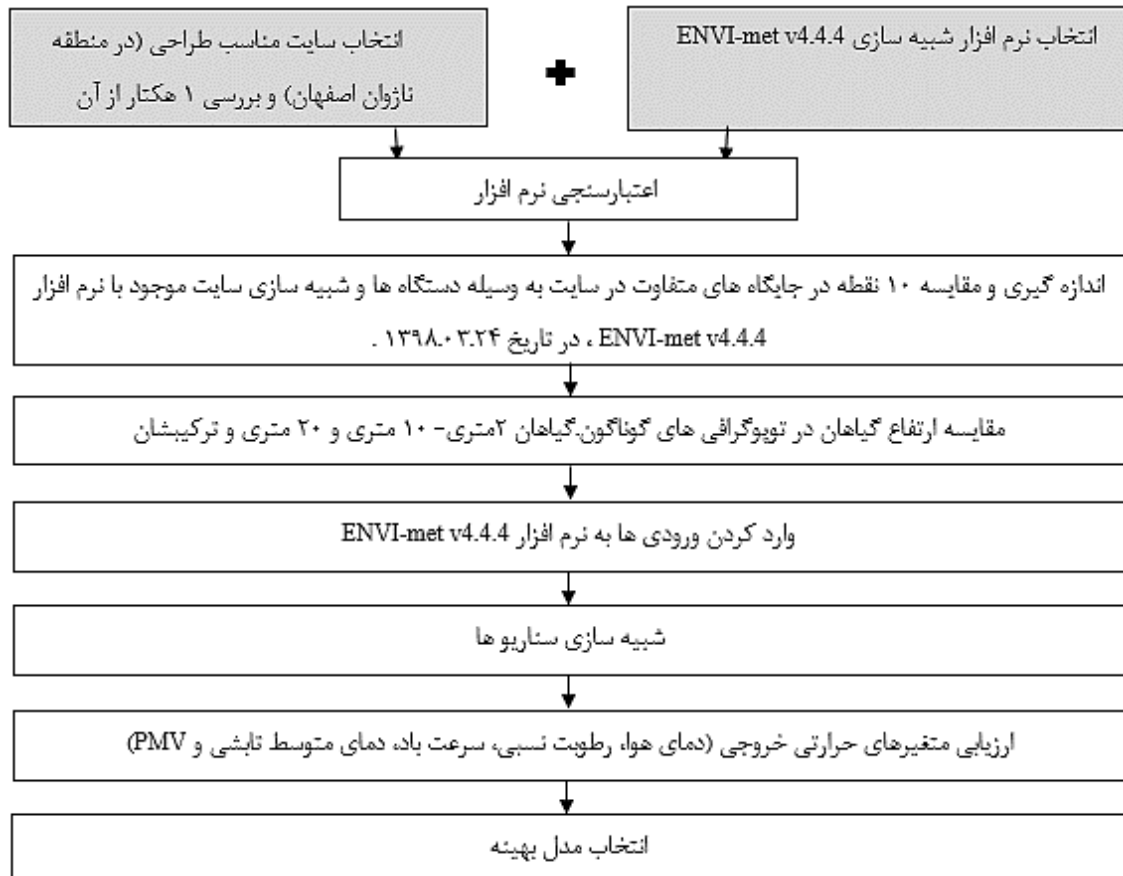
انتخاب نرم افزار شبیه سازی ENVI-met v4.4.4

انتخاب سایت مناسب طراحی (در منطقه ناژوان اصفهان) و بررسی ۱ هکتار از آن

اعتبارسنجی نرم افزار

اندازه گیری و مقایسه ۱۰ نقطه در جایگاه های متفاوت در سایت به وسیله دستگاه ها و شبیه سازی سایت موجود با نرم افزار ENVI-met v4.4.4 ، در تاریخ ۱۳۹۸.۰۳.۲۴ .

مقایسه ارتفاع گیاهان در توپوگرافی های گوناگون.گیاهان ۲متری- ۱۰ متری و ۲۰ متری و ترکیبشان

وارد کردن ورودی ها به نرم افزار ENVI-met v4.4.4

شبیه سازی سناریو ها

ارزیابی متغیرهای حرارتی خروجی (دمای هوا، رطوبت نسبی، سرعت باد، دمای متوسط تابشی و PMV)

انتخاب مدل بهینه